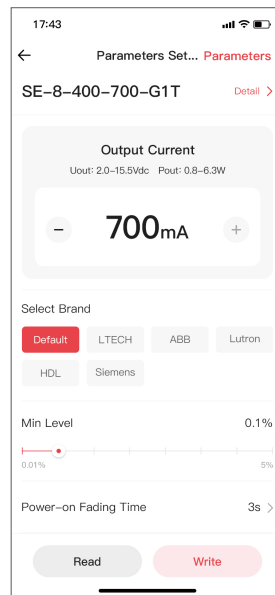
17:43

Parameters Set... Parameters

SE-8-400-700-G1T

Detail

Output Current

Uout: 2.0–15.5Vdc Pout: 0.8–6.3W

700mA

Select Brand

Default LTECH ABB Lutron HDL Siemens

Min Level 0.1%

0.01% 5%

Power-on Fading Time 3s

Read Write